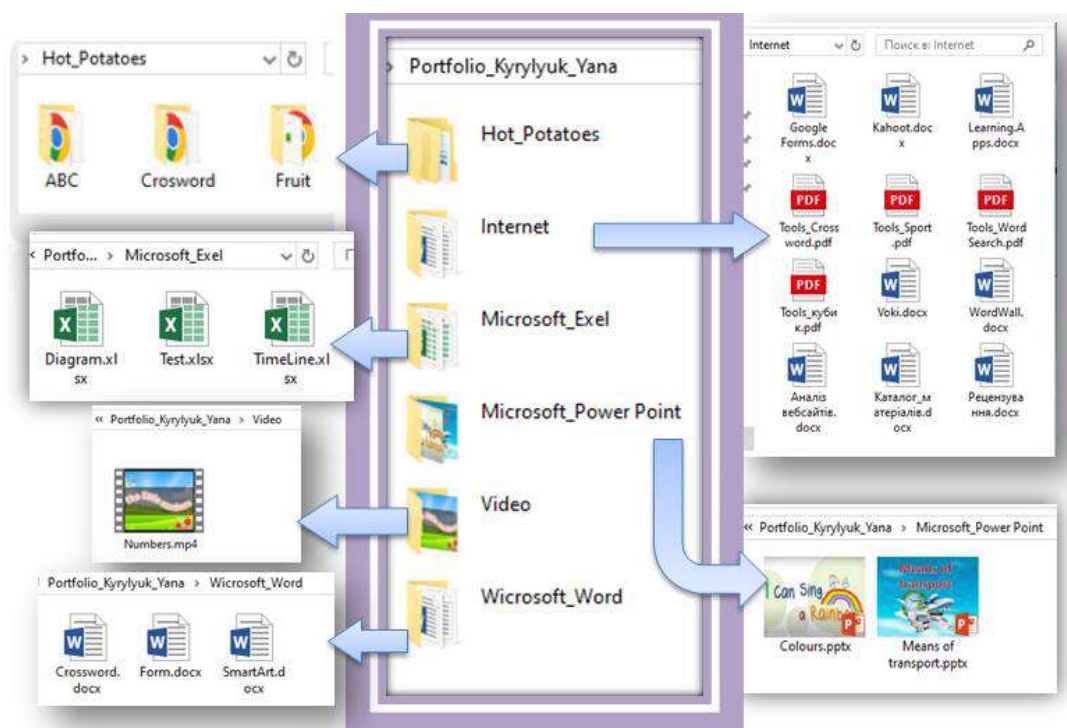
> Portfolio_Kyrylyuk_Yana

Hot_Potatoes

Internet

Microsoft_Exel

Microsoft_Power Point

Video

Wicrosoft_Word

> Hot_Potatoes

ABC

Crosword

Fruit

« Portfo... > Microsoft_Exel

Diagram.xlsx

Test.xlsx

TimeLine.xlsx

« Portfolio_Kyrylyuk_Yana > Video

Numbers.mp4

Portfolio_Kyrylyuk_Yana > Wicrosoft_Word

Crossword.docx

Form.docx

SmartArt.docx

Internet

Поиск в: Internet

Google Forms.docx

Kahoot.docx

Learning.Apps.docx

Tools_Crossword.pdf

Tools_Sport.pdf

Tools_Word Search.pdf

Tools_кубик.pdf

Voki.docx

WordWall.docx

Аналіз вебсайтів.docx

Каталог_матеріалів.docx

Рецензування.docx

« Portfolio_Kyrylyuk_Yana > Microsoft_Power Point

I Can Sing a Rainbow

Colours.pptx

Means of transport

Means of transport.pptx